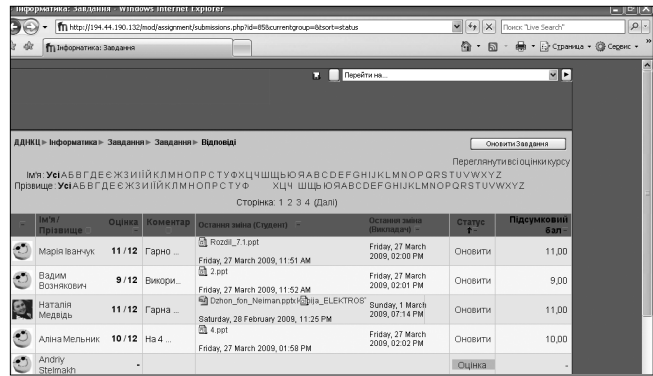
Інформатика: Завдання - Windows Internet Explorer

http://194.44.190.132/mod/assignment/submissions.php?id=85&currentgroup=&sort=status

Поиск "Live Search"

Інформатика: Завдання

Страница · Сервис ·

Перейти на...

ДДНКЦ ▸ Інформатика ▸ Завдання ▸ Завдання ▸ Відповіді

Оновити Завдання

Переглянути всі оцінки курсу

Ім'я: Усі А Б В Г Д Е Є Ж З И І Ї Й К Л М Н О П Р С Т У Ф Х Ц Ч Ш Щ Ь Ю Я A B C D E F G H I J K L M N O P Q R S T U V W X Y Z

Прізвище: Усі А Б В Г Д Е Є Ж З И І Ї Й К Л М Н О П Р С Т У Ф Х Ц Ч Ш Щ Ь Ю Я A B C D E F G H I J K L M N O P Q R S T U V W X Y Z

Сторінка: 1 2 3 4 (Далі)

| | Ім'я / Прізвище | Оцінка | Коментар | Остання зміна (Студент) | Остання зміна (Викладач) | Статус | Підсумковий бал |
|---|---|---|---|---|---|---|---|
| | Марія Іванчук | 11 / 12 | Гарно ... | Rozdil_7.1.ppt Friday, 27 March 2009, 11:51 AM | Friday, 27 March 2009, 02:00 PM | Оновити | 11,00 |
| | Вадим Возняковоч | 9 / 12 | Викори... | 2.ppt Friday, 27 March 2009, 11:52 AM | Friday, 27 March 2009, 02:01 PM | Оновити | 9,00 |
| | Наталія Медвідь | 11 / 12 | Гарна ... | Dzhon_fon_Neiman.pptx ija_ELEKTROS Saturday, 28 February 2009, 11:25 PM | Sunday, 1 March 2009, 07:14 PM | Оновити | 11,00 |
| | Аліна Мельник | 10 / 12 | На 4 ... | 4.ppt Friday, 27 March 2009, 01:58 PM | Friday, 27 March 2009, 02:02 PM | Оновити | 10,00 |
| | Andriy Stelmakh | - | | | | Оцінка | - |